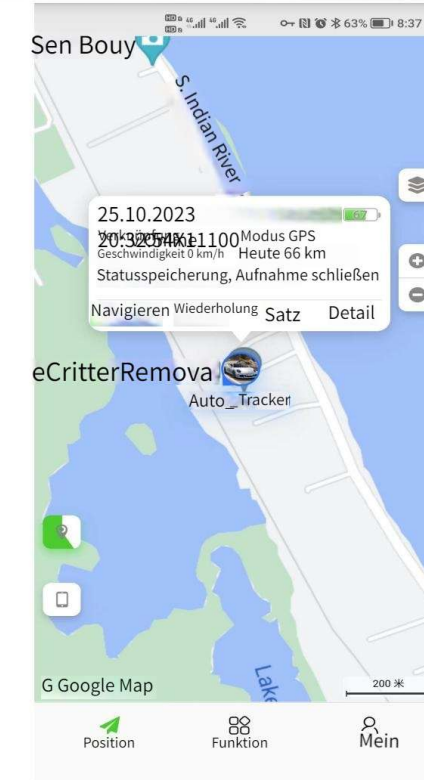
63% 8:37

Sen Bouy

S. Indian River

25.10.2023
20:32:54 K1100 Modus GPS
Geschwindigkeit 0 km/h Heute 66 km
Statusspeicherung, Aufnahme schließen
Navigieren Wiederholung Satz Detail

eCritterRemova

Auto_Tracker

G Google Map

Lake

200 米

Position Funktion Mein